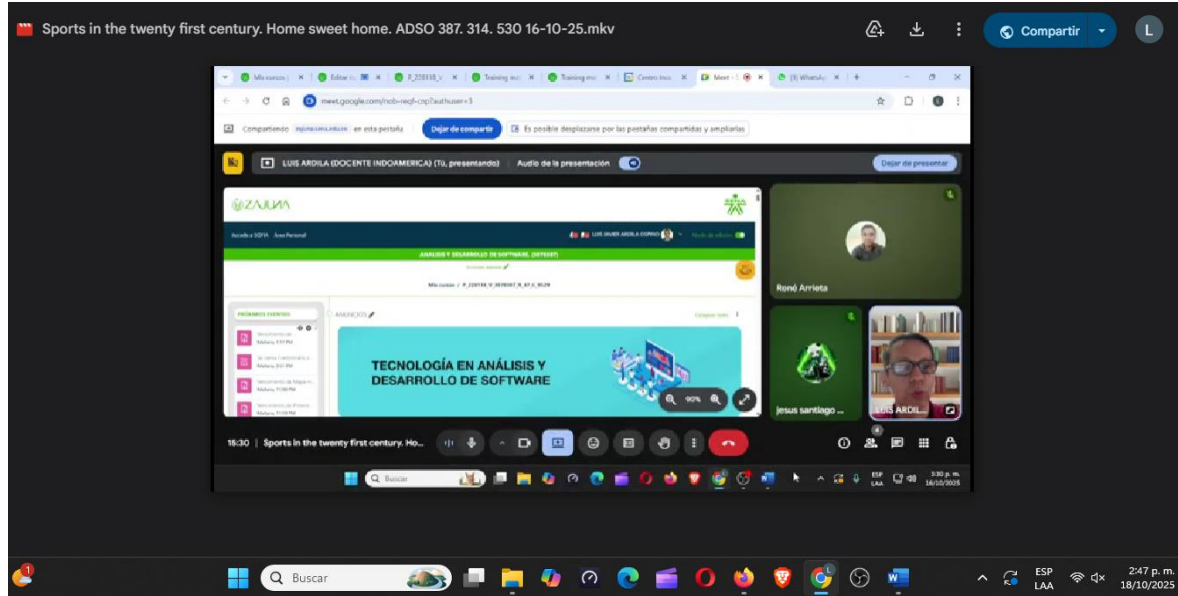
Sports in the twenty first century. Home sweet home. ADSO 387. 314. 530 16-10-25.mkv

Compartir

L

Mis cursos | Editar | P_228188_V | Training | Training | Centro | Meet | (9) WhatsApp

meet.google.com/nob-reqf-csp?authuser=3

Compartiendo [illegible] en esta pestaña

Dejar de compartir

Es posible desplazarse por las pestañas compartidas y ampliarlas

LUIS ARDILA (DOCENTE INDOAMERICA) (Tú, presentando)

Audio de la presentación

Dejar de presentar

ZAJUNA

Acceder a SOFIA Área Personal

ANÁLISIS Y DESARROLLO DE SOFTWARE. (3075227)

Mis cursos / P_228188_V_3039847_R_67.0_95.29

PRÓXIMOS EVENTOS

ANUNCIOS

TECNOLOGÍA EN ANÁLISIS Y DESARROLLO DE SOFTWARE

90%

René Arrieta

jesus santiago ...

LUIS ARDIL...

15:30 | Sports in the twenty first century. Ho...

Buscar

ESP LAA

3:30 p. m. 16/10/2025

Buscar

ESP LAA

2:47 p. m. 18/10/2025